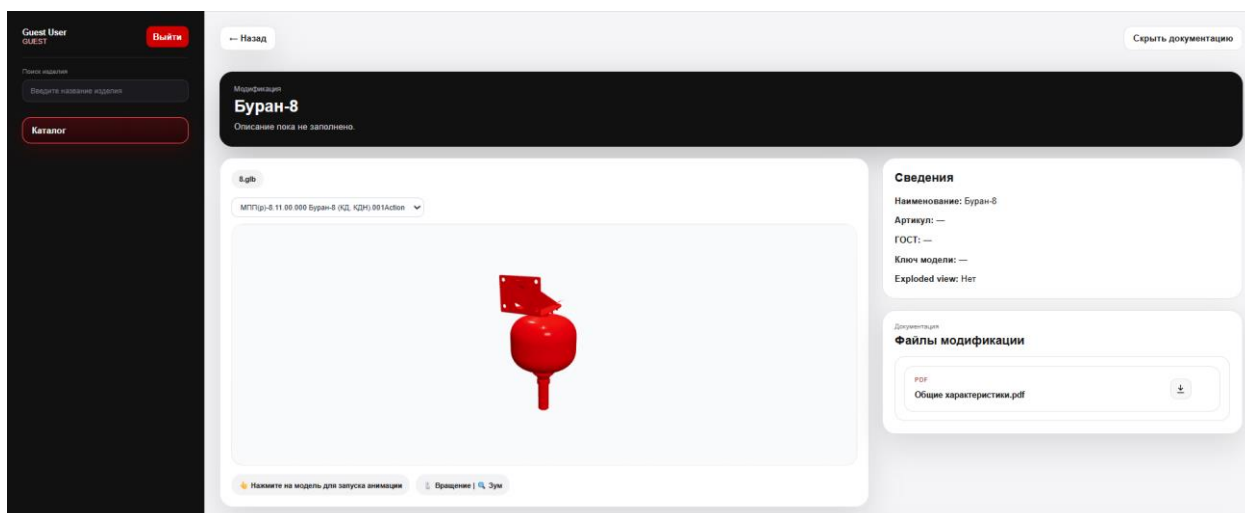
Guest User
GUEST

Выйти

Поиск изделия

Введите название изделия

Каталог

← Назад

Скрыть документацию

Модификация

Буран-8

Описание пока не заполнено.

8.glb

МПП(р)-8.11.00.000 Буран-8 (КД, КДН).001Action

👆 Нажмите на модель для запуска анимации

Вращение | 🔍 Зум

Сведения

Наименование: Буран-8

Артикул: —

ГОСТ: —

Ключ модели: —

Exploded view: Нет

Документация

Файлы модификации

PDF

Общие характеристики.pdf